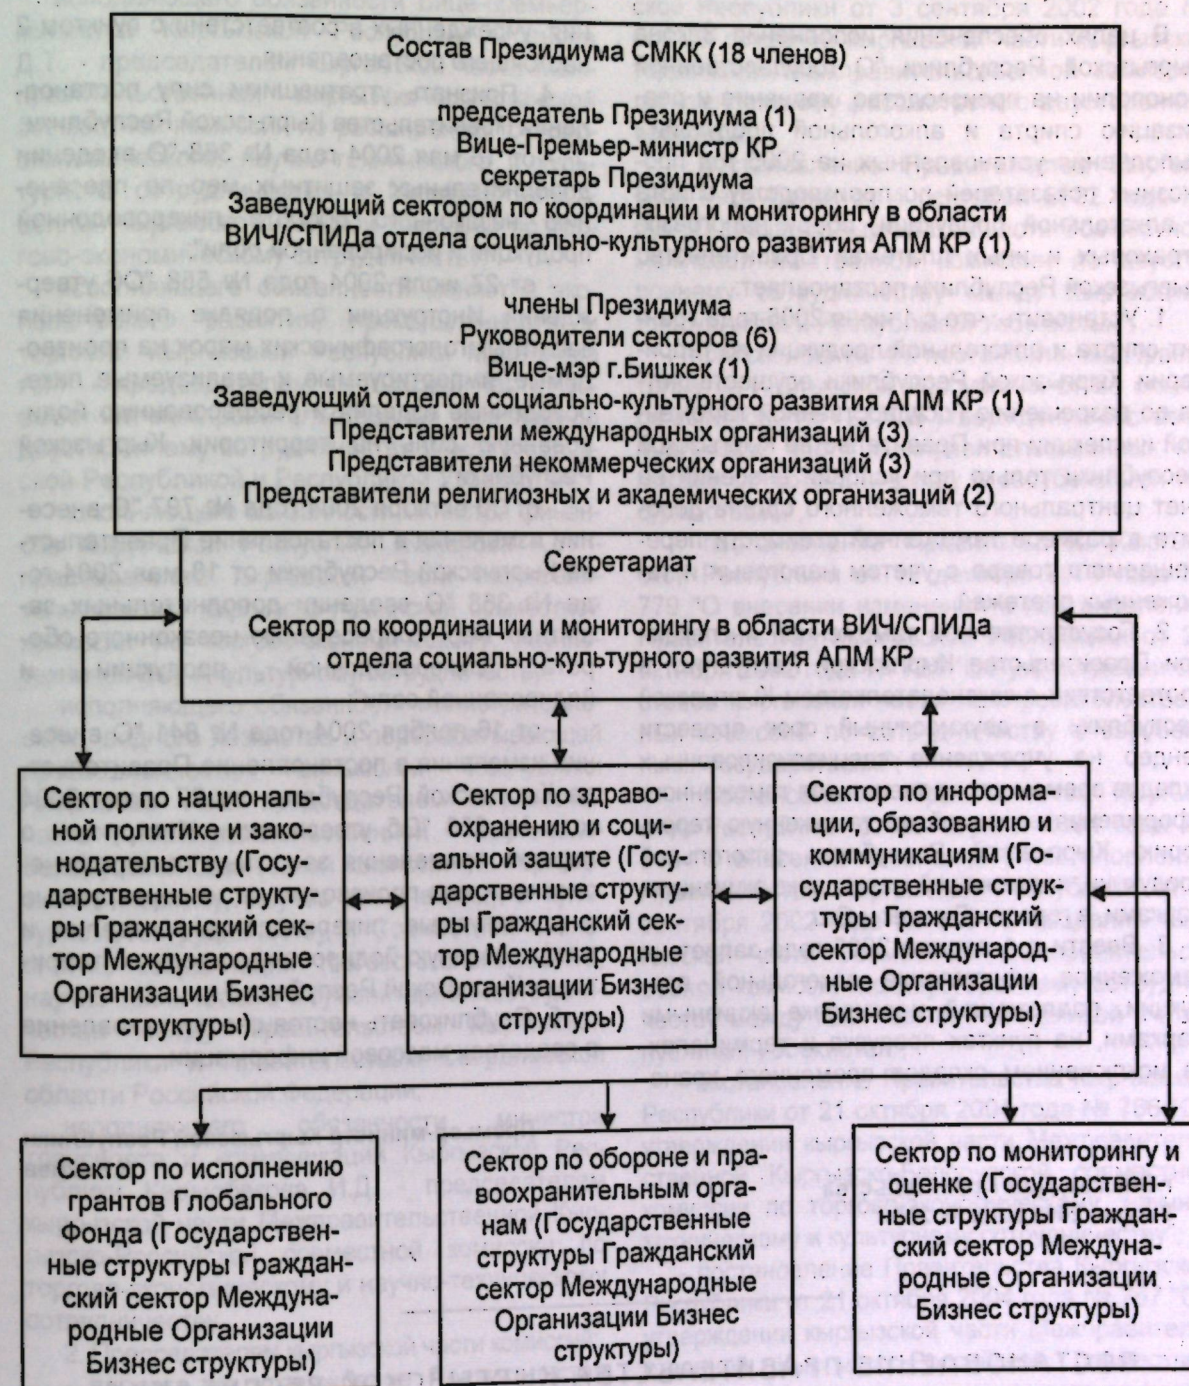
Состав Президиума СМКК (18 членов)

председатель Президиума (1)
Вице-Премьер-министр КР
секретарь Президиума
Заведующий сектором по координации и мониторингу в области ВИЧ/СПИДа отдела социально-культурного развития АПМ КР (1)

члены Президиума
Руководители секторов (6)
Вице-мэр г.Бишкек (1)
Заведующий отделом социально-культурного развития АПМ КР (1)
Представители международных организаций (3)
Представители некоммерческих организаций (3)
Представители религиозных и академических организаций (2)

Секретариат

Сектор по координации и мониторингу в области ВИЧ/СПИДа отдела социально-культурного развития АПМ КР

Сектор по национальной политике и законодательству (Государственные структуры Гражданский сектор Международные Организации Бизнес структуры)

Сектор по здравоохранению и социальной защите (Государственные структуры Гражданский сектор Международные Организации Бизнес структуры)

Сектор по информации, образованию и коммуникациям (Государственные структуры Гражданский сектор Международные Организации Бизнес структуры)

Сектор по исполнению грантов Глобального Фонда (Государственные структуры Гражданский сектор Международные Организации Бизнес структуры)

Сектор по обороне и правоохранительным органам (Государственные структуры Гражданский сектор Международные Организации Бизнес структуры)

Сектор по мониторингу и оценке (Государственные структуры Гражданский сектор Международные Организации Бизнес структуры)